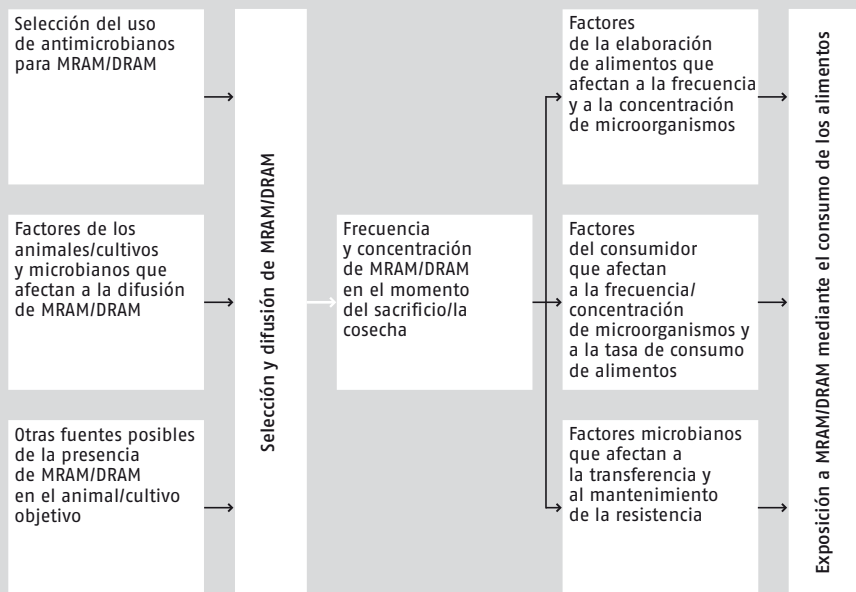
Selección del uso de antimicrobianos para MRAM/DRAM

Factores de los animales/cultivos y microbianos que afectan a la difusión de MRAM/DRAM

Otras fuentes posibles de la presencia de MRAM/DRAM en el animal/cultivo objetivo

Selección y difusión de MRAM/DRAM

Frecuencia y concentración de MRAM/DRAM en el momento del sacrificio/la cosecha

Factores de la elaboración de alimentos que afectan a la frecuencia y a la concentración de microorganismos

Factores del consumidor que afectan a la frecuencia/concentración de microorganismos y a la tasa de consumo de alimentos

Factores microbianos que afectan a la transferencia y al mantenimiento de la resistencia

Exposición a MRAM/DRAM mediante el consumo de los alimentos